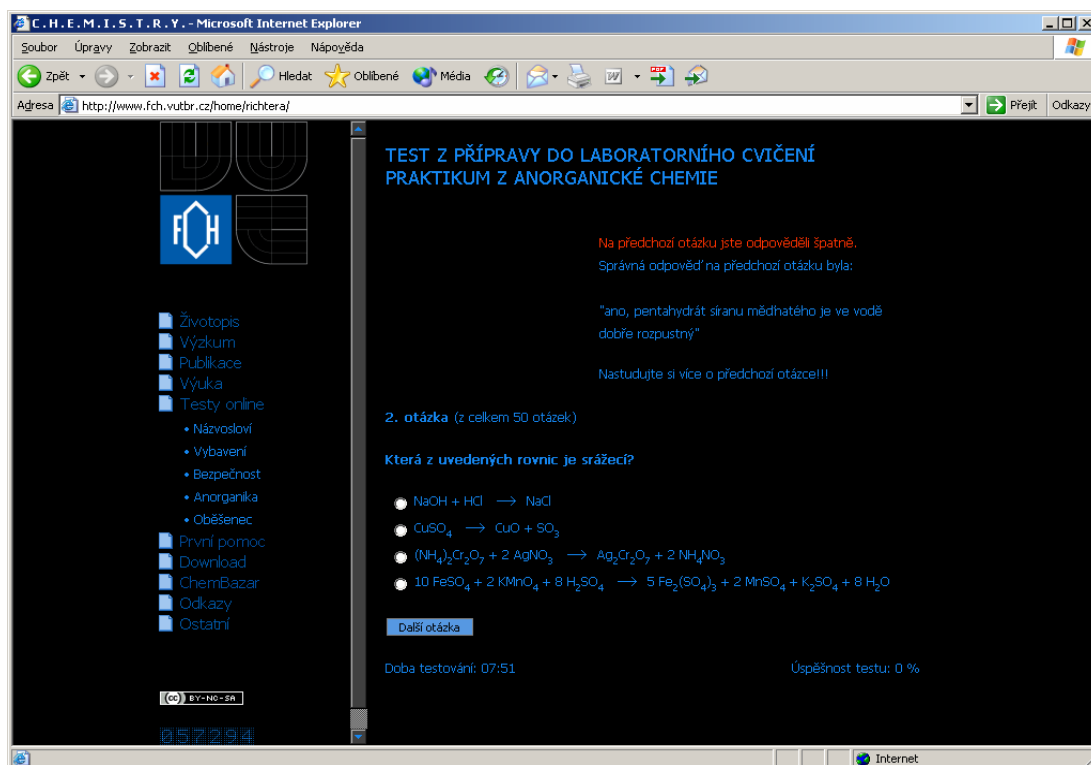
C.H.E.M.I.S.T.R.Y. - Microsoft Internet Explorer

Soubor Úpravy Zobrazit Oblíbené Nástroje Nápověda

Zpět Hledat Oblíbené Média

Adresa http://www.fch.vutbr.cz/home/richtera/ Přejít Odkazy

FCH

Životopis
Výzkum
Publikace
Výuka
Testy online
• Názvosloví
• Vybavení
• Bezpečnost
• Anorganika
• Oběšenec
První pomoc
Download
ChemBazar
Odkazy
Ostatní

BY-NC-SA

057294

TEST Z PŘÍPRAVY DO LABORATORNÍHO CVIČENÍ PRAKTIKUM Z ANORGANICKÉ CHEMIE

Na předchozí otázku jste odpověděli špatně.
Správná odpověď na předchozí otázku byla:

"ano, pentahydrát síranu měďnatého je ve vodě dobře rozpustný"

Nastudujte si více o předchozí otázce!!!

2. otázka (z celkem 50 otázek)

Která z uvedených rovnic je srážecí?

$NaOH + HCl \longrightarrow NaCl$
$CuSO_4 \longrightarrow CuO + SO_3$
$(NH_4)_2Cr_2O_7 + 2 AgNO_3 \longrightarrow Ag_2Cr_2O_7 + 2 NH_4NO_3$
$10 FeSO_4 + 2 KMnO_4 + 8 H_2SO_4 \longrightarrow 5 Fe_2(SO_4)_3 + 2 MnSO_4 + K_2SO_4 + 8 H_2O$

Další otázka

Doba testování: 07:51

Úspěšnost testu: 0 %

Internet